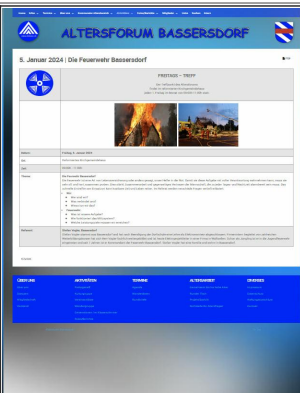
ALTERSFORUM BASSERSDORF

5. Januar 2024 | Die Feuerwehr Bassersdorf

FREITAG - TREFF

| Datum | Freitag, 5. Januar 2024 |
|---|---|
| Ort | |
| Zeit | |
| Thema | Die Feuerwehr Bassersdorf |
| Referent | |

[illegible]

ÜBER UNS | AKTIVITÄTEN | TERMINE | ALTERSARBEIT | DIVERSES